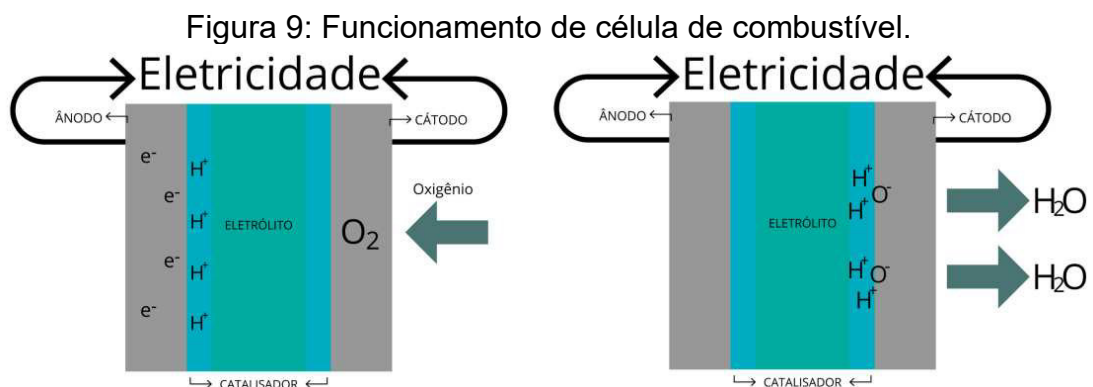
Figura 9: Funcionamento de célula de combustível.

Eletricidade

ÂNODO

CÁTODO

$e^-$
$e^-$
$e^-$
$e^-$

$H^+$
$H^+$
$H^+$
$H^+$

ELETRÓLITO

$O_2$

Oxigênio

CATALISADOR

Eletricidade

ÂNODO

CÁTODO

ELETRÓLITO

$H^+$ $O^-$
$H^+$

$H^+$ $O^-$
$H^+$

$H_2O$

$H_2O$

CATALISADOR